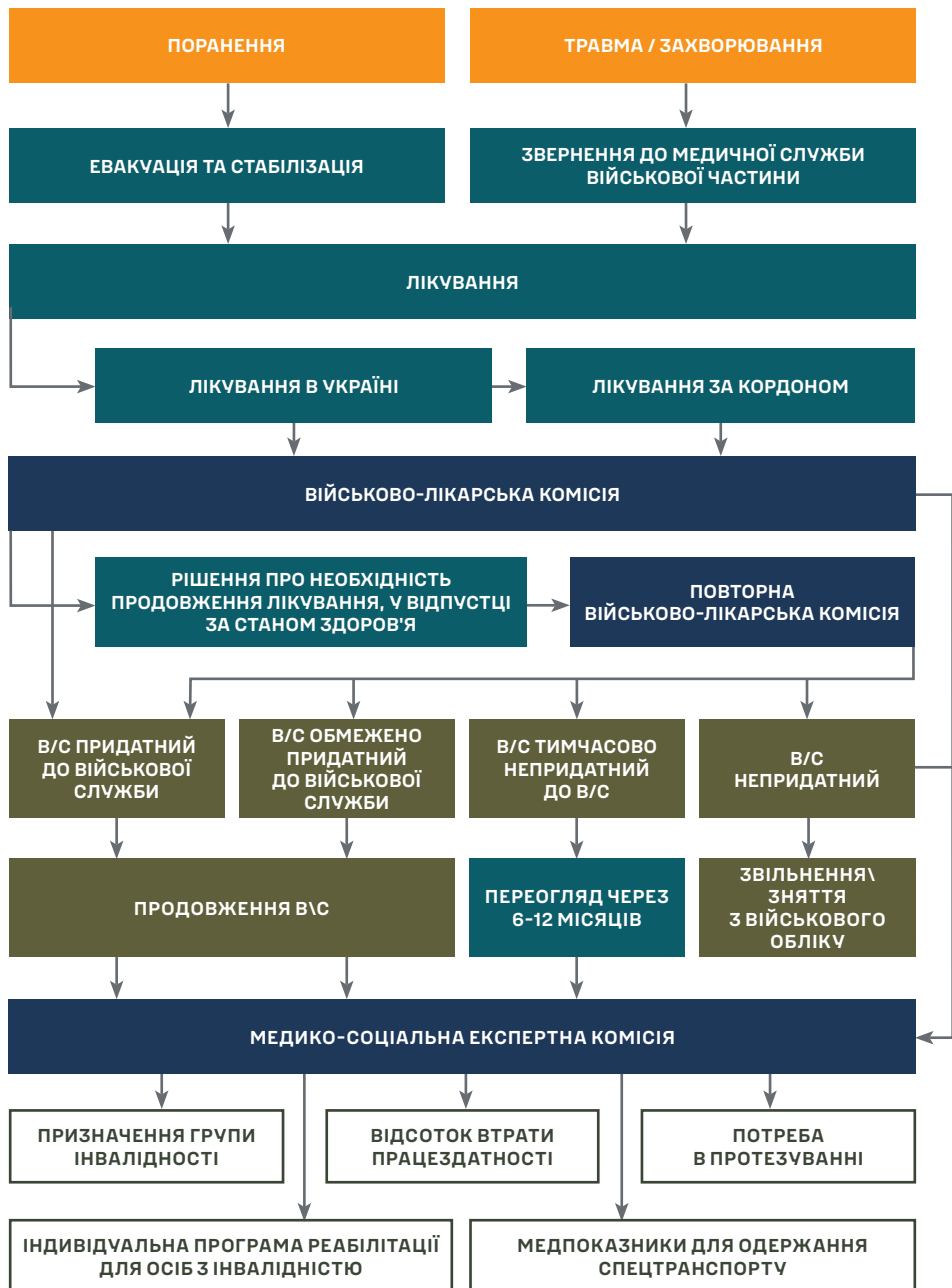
ПОРАНЕННЯ

ТРАВМА / ЗАХВОРЮВАННЯ

ЕВАКУАЦІЯ ТА СТАБІЛІЗАЦІЯ

ЗВЕРНЕННЯ ДО МЕДИЧНОЇ СЛУЖБИ ВІЙСЬКОВОЇ ЧАСТИНИ

ЛІКУВАННЯ

ЛІКУВАННЯ В УКРАЇНІ

ЛІКУВАННЯ ЗА КОРДОНОМ

ВІЙСЬКОВО-ЛІКАРСЬКА КОМІСІЯ

РІШЕННЯ ПРО НЕОБХІДНІСТЬ ПРОДОВЖЕННЯ ЛІКУВАННЯ, У ВІДПУСТЦІ ЗА СТАНОМ ЗДОРОВ'Я

ПОВТОРНА ВІЙСЬКОВО-ЛІКАРСЬКА КОМІСІЯ

В/С ПРИДАТНИЙ ДО ВІЙСЬКОВОЇ СЛУЖБИ

В/С ОБМЕЖЕНО ПРИДАТНИЙ ДО ВІЙСЬКОВОЇ СЛУЖБИ

В/С ТИМЧАСОВО НЕПРИДАТНИЙ ДО В/С

В/С НЕПРИДАТНИЙ

ПРОДОВЖЕННЯ В\С

ПЕРЕОГЛЯД ЧЕРЕЗ 6-12 МІСЯЦІВ

ЗВІЛЬНЕННЯ\ ЗНЯТТЯ З ВІЙСЬКОВОГО ОБЛІКУ

МЕДИКО-СОЦІАЛЬНА ЕКСПЕРТНА КОМІСІЯ

ПРИЗНАЧЕННЯ ГРУПИ ІНВАЛІДНОСТІ

ВІДСОТОК ВТРАТИ ПРАЦЕЗДАТНОСТІ

ПОТРЕБА В ПРОТЕЗУВАННІ

ІНДИВІДУАЛЬНА ПРОГРАМА РЕАБІЛІТАЦІЇ ДЛЯ ОСІБ З ІНВАЛІДНІСТЮ

МЕДПОКАЗНИКИ ДЛЯ ОДЕРЖАННЯ СПЕЦТРАНСПОРТУ